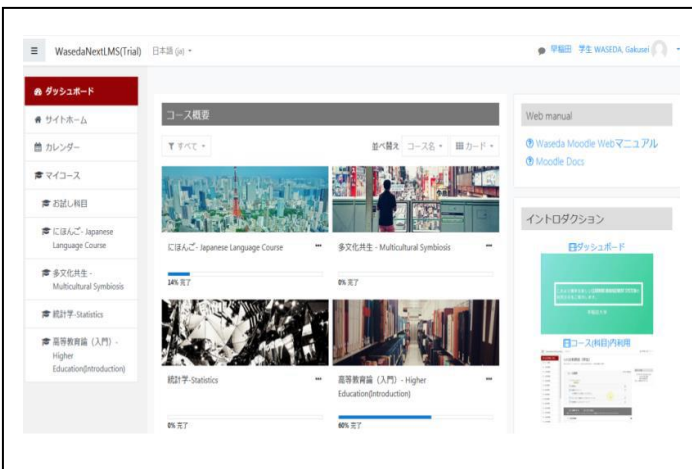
≡ WasedaNextLMS(Trial) 日本語 (ja) ▾

早稲田 学生 WASEDA, Gakusei

ダッシュボード
サイトホーム
カレンダー
マイコース
お試し科目
にほんご- Japanese Language Course
多文化共生 - Multicultural Symbiosis
統計学-Statistics
高等教育論（入門）- Higher Education(Introduction)

コース概要

すべて ▾

並べ替え コース名 ▾ カード ▾

にほんご- Japanese Language Course
14% 完了

多文化共生 - Multicultural Symbiosis
0% 完了

統計学-Statistics
0% 完了

高等教育論（入門）- Higher Education(Introduction)
60% 完了

Web manual
Waseda Moodle Webマニュアル
Moodle Docs

イントロダクション
ダッシュボード
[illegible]
コース(科目)内利用